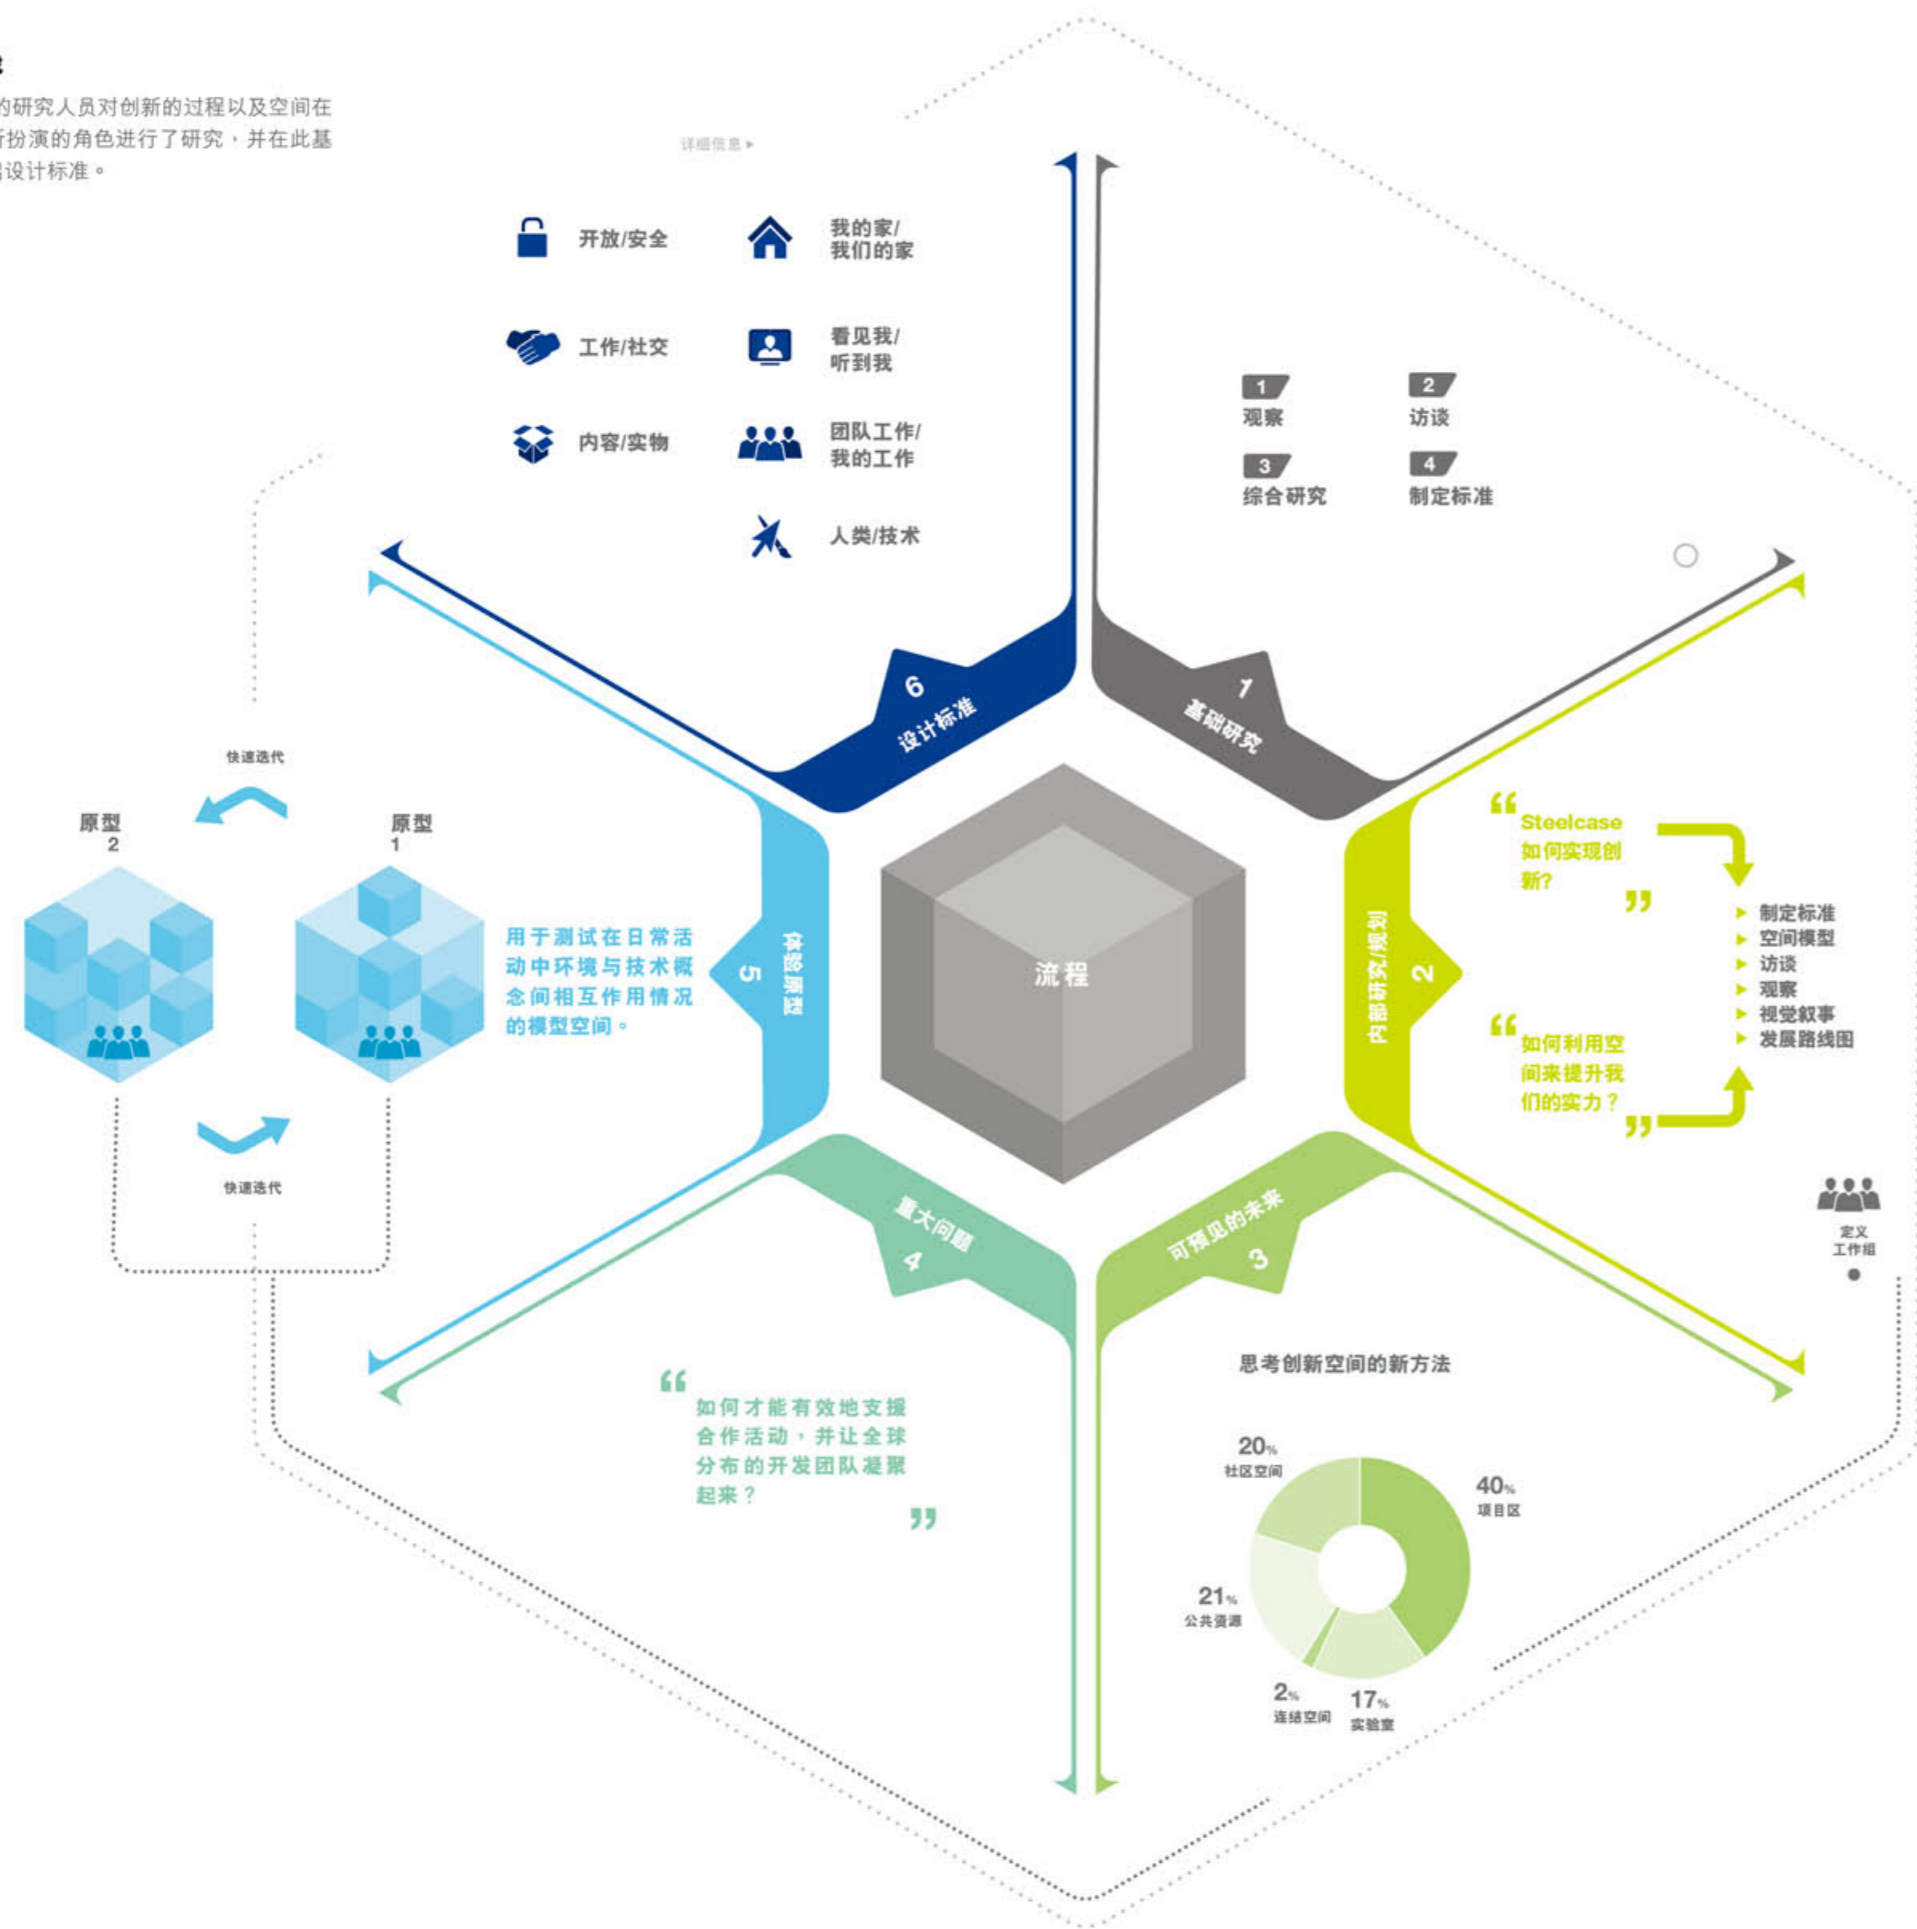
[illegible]

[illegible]的研究人员对创新的过程以及空间在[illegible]所扮演的角色进行了研究，并在此基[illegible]设计标准。

详细信息 ▸

开放/安全

我的家/我们的家

工作/社交

看见我/听到我

内容/实物

团队工作/我的工作

人类/技术

1 观察

2 访谈

3 综合研究

4 制定标准

6 设计标准

1 基础研究

快速迭代

原型 2

原型 1

用于测试在日常活动中环境与技术概念间相互作用情况的模型空间。

5 体验测试

流程

2 内部研究/规划

“Steelcase 如何实现创新?”

▸ 制定标准
▸ 空间模型
▸ 访谈
▸ 观察
▸ 视觉叙事
▸ 发展路线图

“如何利用空间来提升我们的实力？”

快速迭代

4 重大问题

3 可预见的未来

定义工作组

“如何才能有效地支援合作活动，并让全球分布的开发团队凝聚起来？”

思考创新空间的新方法

20% 社区空间

40% 项目区

21% 公共资源

2% 连结空间

17% 实验室